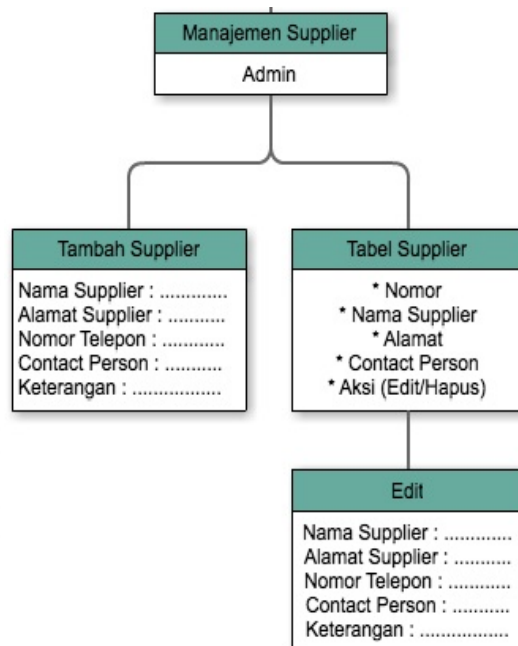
Manajemen Supplier
Admin

Tambah Supplier
Nama Supplier : ............
Alamat Supplier : ...........
Nomor Telepon : ............
Contact Person : ...........
Keterangan : .................

Tabel Supplier
* Nomor
* Nama Supplier
* Alamat
* Contact Person
* Aksi (Edit/Hapus)

Edit
Nama Supplier : ............
Alamat Supplier : ...........
Nomor Telepon : ............
Contact Person : ...........
Keterangan : .................